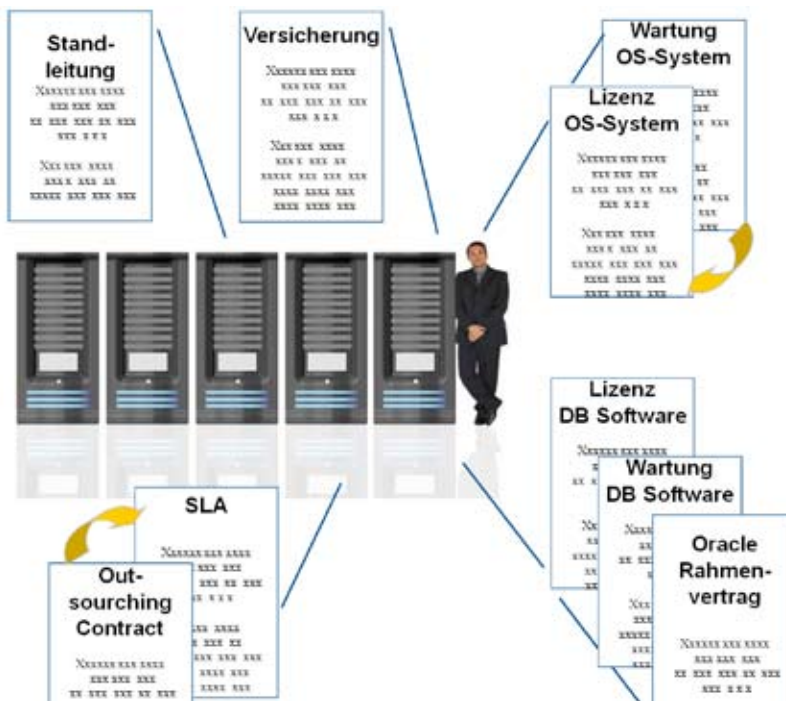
Standleitung

Xxxxxx xxx xxxx xxx xxx xxx xx xxx xxx xx xxx xxx x x x

Xxx xxx xxxx xxx x xxx xx xxxxx xxx xxx xxx

Versicherung

Xxxxxx xxx xxxx xxx xxx xxx xx xxx xxx xx xxx xxx x x x

Xxx xxx xxxx xxx x xxx xx xxxxx xxx xxx xxx xxxx xxxx xxx xxxx xxxx xxx

Wartung OS-System

Lizenz OS-System

Xxxxxx xxx xxxx xxx xxx xxx xx xxx xxx xx xxx xxx x x x

Xxx xxx xxxx xxx x xxx xx xxxxx xxx xxx xxx xxxx xxxx xxx xxxx xxxx xxx

Lizenz DB Software

Xxxxxx xxx xxxx

Wartung DB Software

Oracle Rahmenvertrag

Xxxxxx xxx xxxx xxx xxx xxx xx xxx xxx xx xxx xxx x x x

SLA

Xxxxxx xxx xxxx xxx xxx xxx xxx xx xxx x x x

xxx xxxx xxx xx xxx xxx xxx xxxx xxx xxxx xxx

Outsourcing Contract

Xxxxxx xxx xxxx xxx xxx xxx xx xxx xxx xx xxx